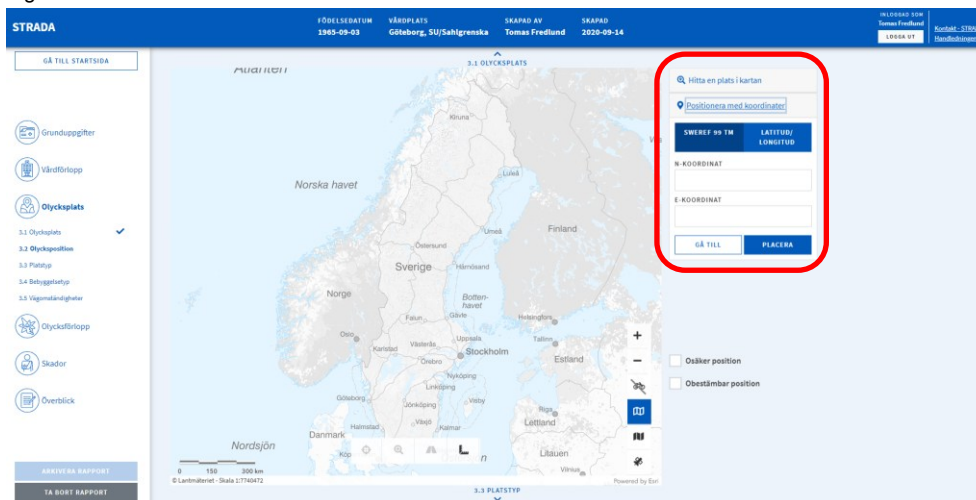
STRADA

FÖDELSEDATUM 1965-09-03
VÅRDPLATS Göteborg, SU/Sahlgrenska
SKAPAD AV Tomas Fredlund
SKAPAD 2020-09-14

INLOGGAD SOM Tomas Fredlund
LOGGA UT
Kontakt - STRA
Handledningar

GÅ TILL STARTSIDA

Grunduppgifter
Vårdförlopp
Olycksplats
3.1 Olycksplats
3.2 Olycksposition
3.3 Platstyp
3.4 Bebyggelsetyp
3.5 Vägomständigheter
Olycksförlopp
Skador
Överblick

ARKIVERA RAPPORT
TA BORT RAPPORT

3.1 OLYCKSPLATS

Atlanten
Kiruna
Norska havet
Luleå
Finland
Östersund
Umeå
Sverige
Härnösand
Norge
Botten-havet
Falun
Gävle
Helsingfors
Oslo
Karlstad
Västerås
Uppsala
Tallinn
Örebro
Stockholm
Estland
Norrköping
Linköping
Göteborg
Jönköping
Visby
Riga
Halmstad
Växjö
Lettland
Danmark
Kalmar
Nordsjön
Köp
Litauen
Vilnius
0 150 300 km
© Lantmäteriet - Skala 1:7740472
Powered by Esri

+
−

Hitta en plats i kartan
Positionera med koordinater
SWEREF 99 TM
LATITUD/ LONGITUD
N-KOORDINAT
E-KOORDINAT
GÅ TILL
PLACERA

Osäker position
Obestämbar position

3.3 PLATSTYP